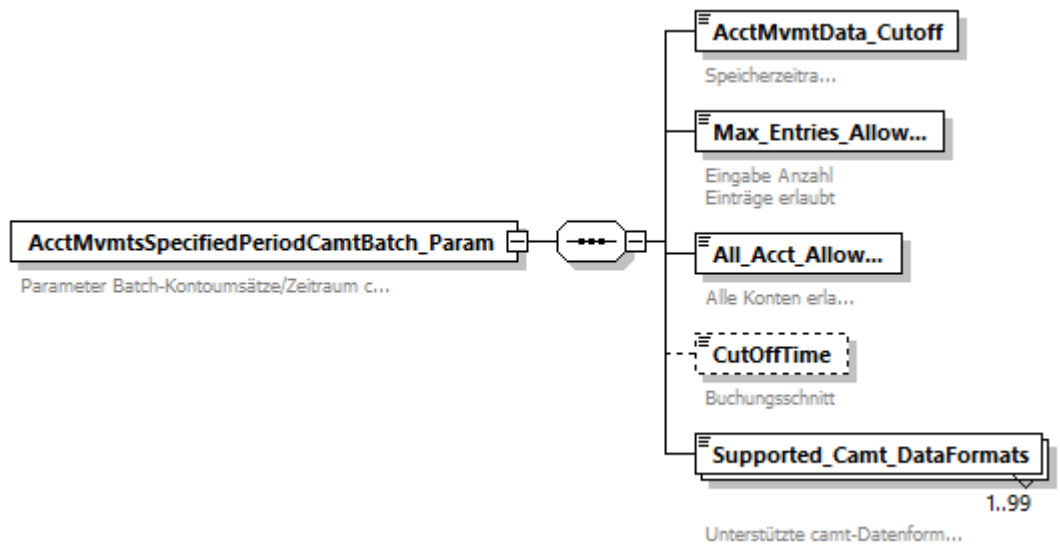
AcctMvmtsSpecifiedPeriodCamtBatch_Param

Parameter Batch-Kontoumsätze/Zeitraum c...

AcctMvmtData_Cutoff

Speicherzeitra...

Max_Entries_Allow...

Eingabe Anzahl Einträge erlaubt

All_Acct_Allow...

Alle Konten erla...

CutOffTime

Buchungsschnitt

Supported_Camt_DataFormats

1..99

Unterstützte camt-Datenform...